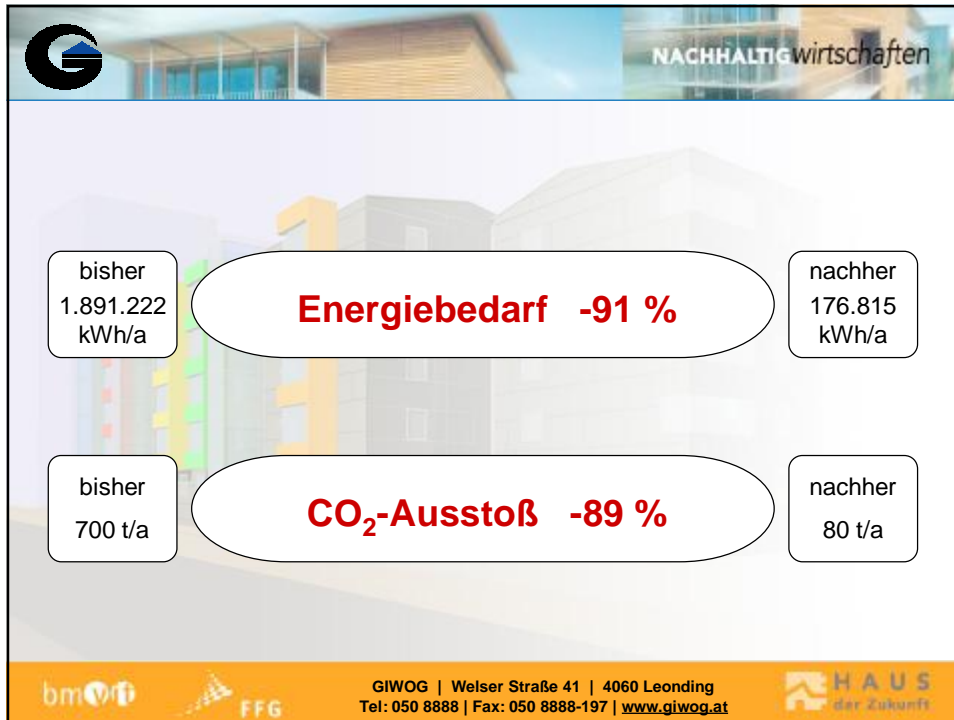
NACHHALTIG wirtschaften

bisher
1.891.222
kWh/a

Energiebedarf -91 %

nachher
176.815
kWh/a

bisher
700 t/a

$CO_2$-Ausstoß -89 %

nachher
80 t/a

bmvit

FFG

GIWOG | Welser Straße 41 | 4060 Leonding
Tel: 050 8888 | Fax: 050 8888-197 | www.giwog.at

HAUS der Zukunft